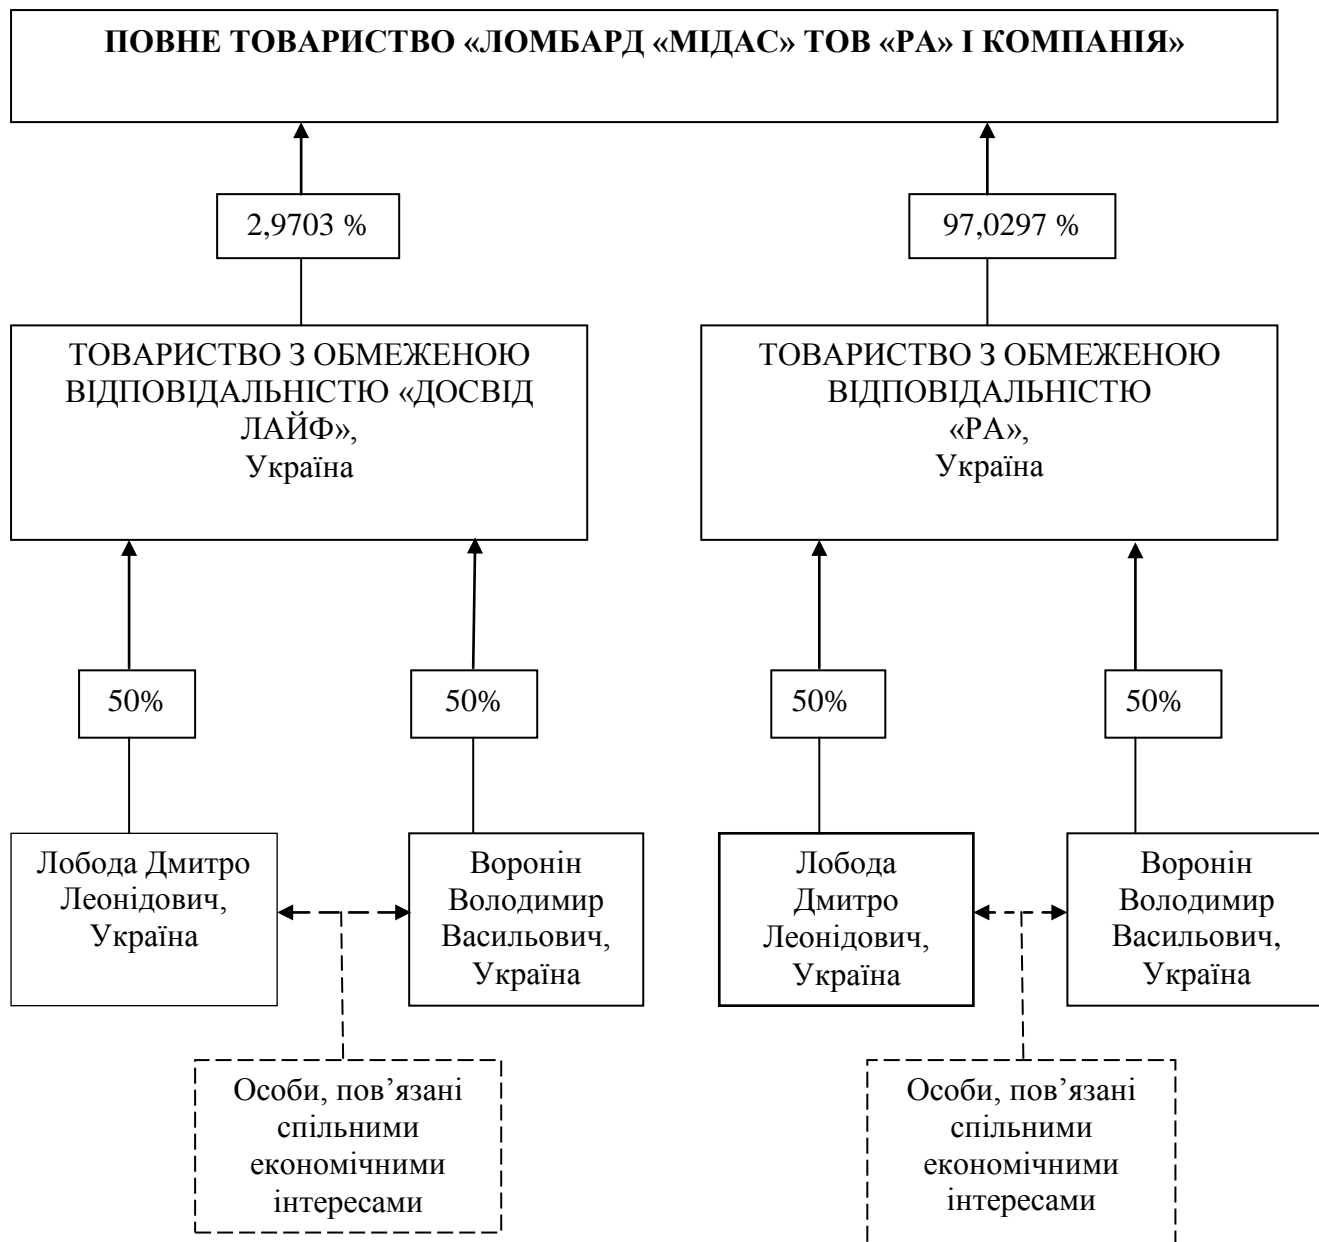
ПОВНЕ ТОВАРИСТВО «ЛОМБАРД «МІДАС» ТОВ «РА» І КОМПАНІЯ»

2,9703 %

97,0297 %

ТОВАРИСТВО З ОБМЕЖЕНОЮ ВІДПОВІДАЛЬНІСТЮ «ДОСВІД ЛАЙФ», Україна

ТОВАРИСТВО З ОБМЕЖЕНОЮ ВІДПОВІДАЛЬНІСТЮ «РА», Україна

50%

50%

50%

50%

Лобода Дмитро Леонідович, Україна

Воронін Володимир Васильович, Україна

Лобода Дмитро Леонідович, Україна

Воронін Володимир Васильович, Україна

Особи, пов’язані спільними економічними інтересами

Особи, пов’язані спільними економічними інтересами